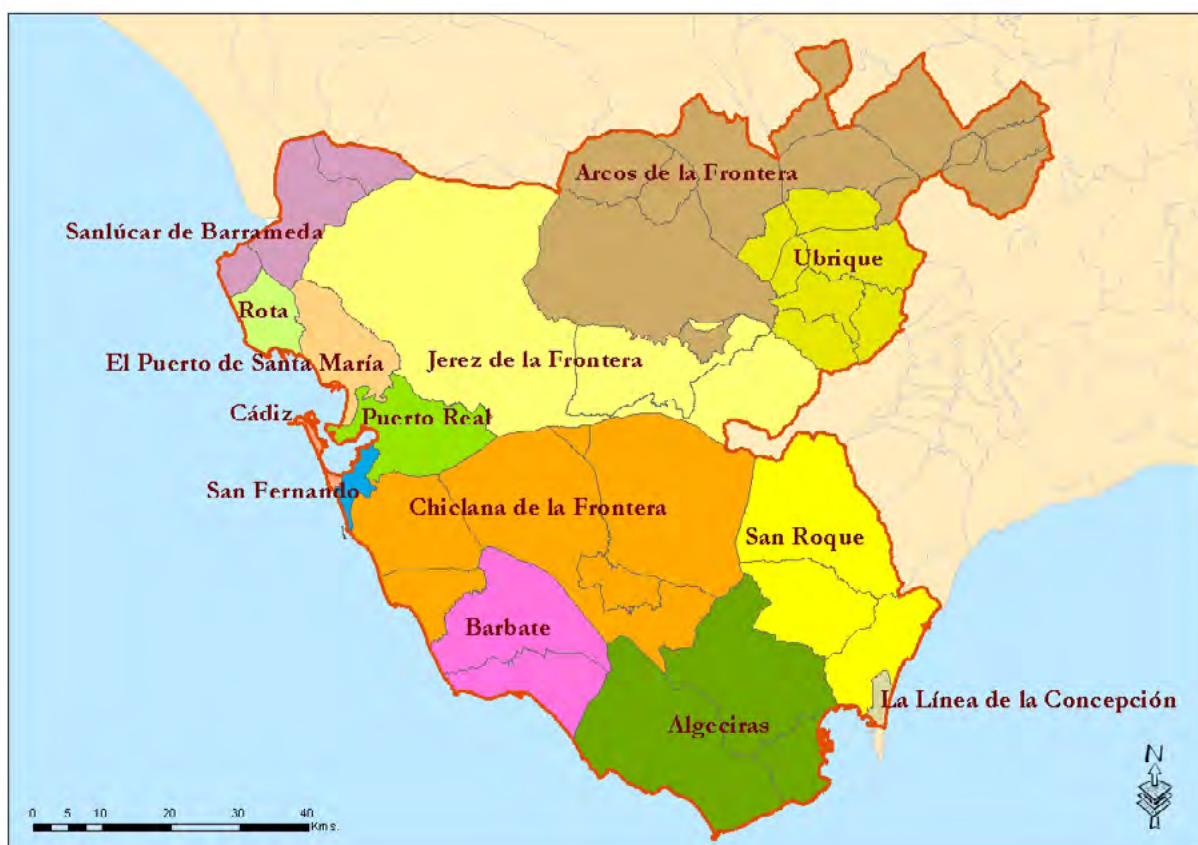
Arcos de la Frontera
Sanlúcar de Barrameda
Ubrique
Rota
El Puerto de Santa María
Jerez de la Frontera
Cádiz
Puerto Real
San Fernando
Chiclana de la Frontera
San Roque
Barbate
La Línea de la Concepción
Algeciras
N
0 5 10 20 30 40
Kms.